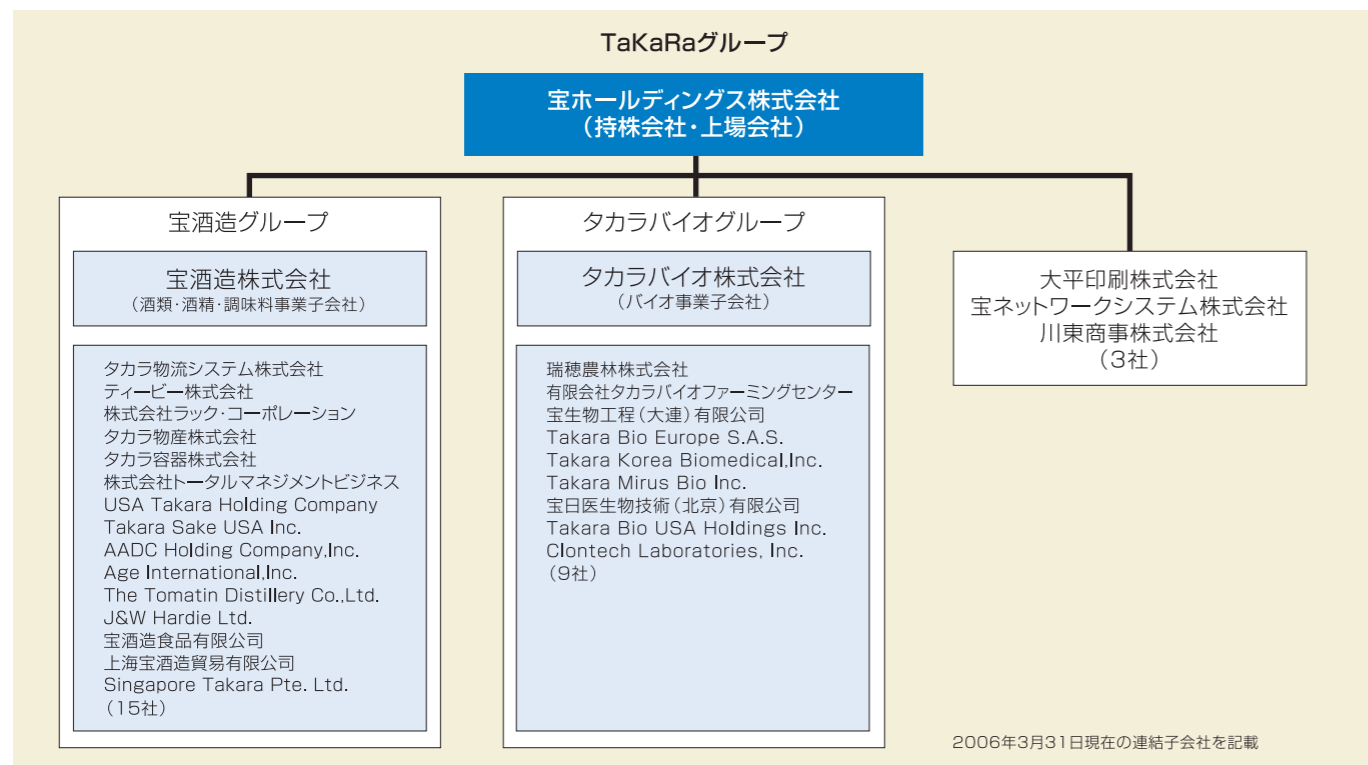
TaKaRaグループ

宝ホールディングス株式会社
（持株会社・上場会社）

宝酒造グループ

宝酒造株式会社
（酒類・酒精・調味料事業子会社）

タカラ物流システム株式会社
ティービー株式会社
株式会社ラック・コーポレーション
タカラ物産株式会社
タカラ容器株式会社
株式会社トータルマネジメントビジネス
USA Takara Holding Company
Takara Sake USA Inc.
AADC Holding Company,Inc.
Age International,Inc.
The Tomatin Distillery Co.,Ltd.
J&W Hardie Ltd.
宝酒造食品有限公司
上海宝酒造貿易有限公司
Singapore Takara Pte. Ltd.
（15社）

タカラバイオグループ

タカラバイオ株式会社
（バイオ事業子会社）

瑞穂農林株式会社
有限会社タカラバイオファーミングセンター
宝生物工程（大連）有限公司
Takara Bio Europe S.A.S.
Takara Korea Biomedical,Inc.
Takara Mirus Bio Inc.
宝日医生物技術（北京）有限公司
Takara Bio USA Holdings Inc.
Clontech Laboratories, Inc.
（9社）

大平印刷株式会社
宝ネットワークシステム株式会社
川東商事株式会社
（3社）

2006年3月31日現在の連結子会社を記載